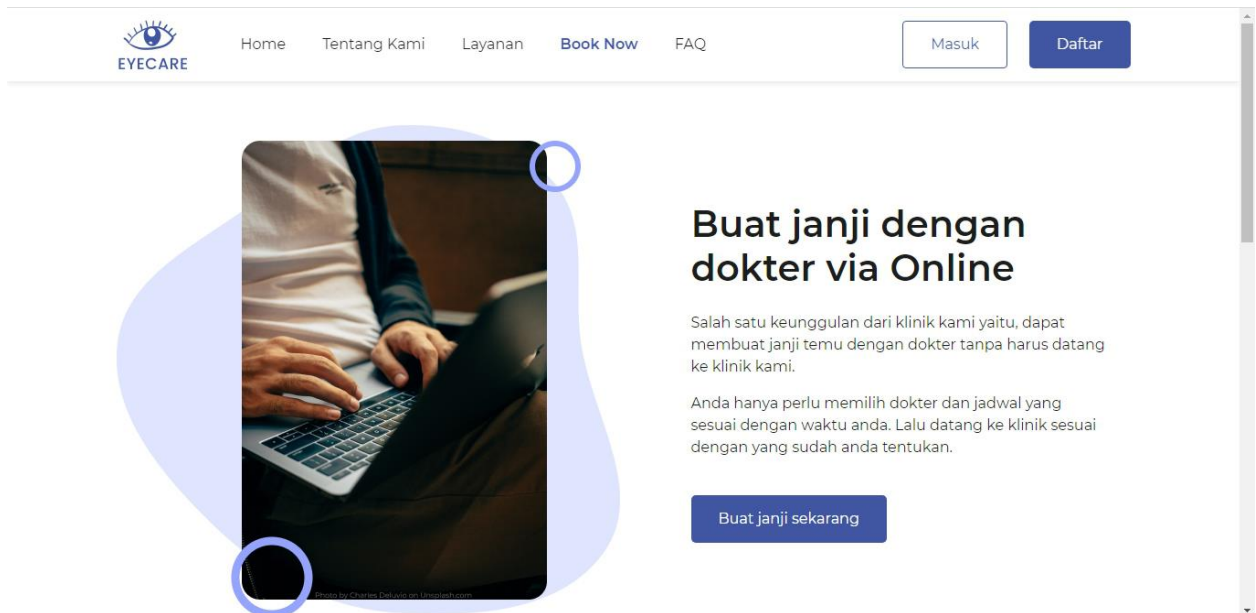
EYECARE

Home Tentang Kami Layanan Book Now FAQ

Masuk Daftar

Photo by Charles Deluvio on Unsplash.com

Buat janji dengan dokter via Online

Salah satu keunggulan dari klinik kami yaitu, dapat membuat janji temu dengan dokter tanpa harus datang ke klinik kami.

Anda hanya perlu memilih dokter dan jadwal yang sesuai dengan waktu anda. Lalu datang ke klinik sesuai dengan yang sudah anda tentukan.

Buat janji sekarang